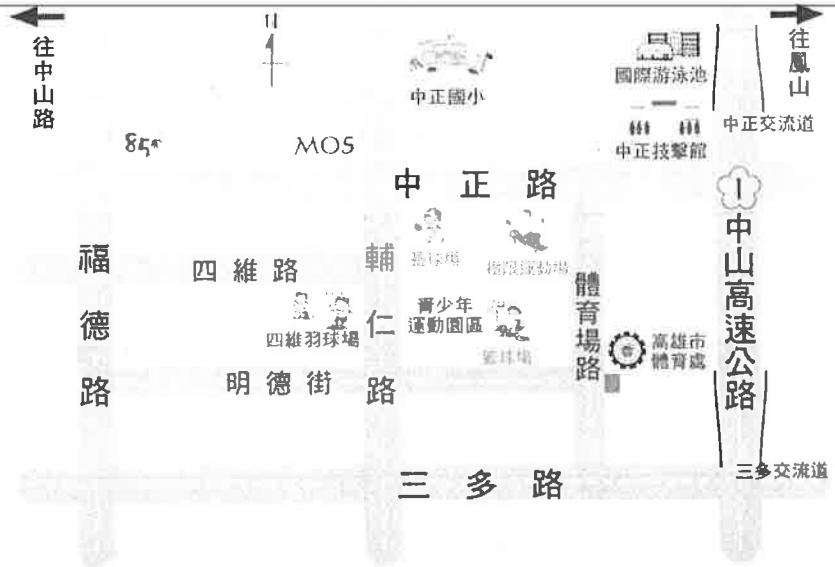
往中山路

N

中正國小

國際游泳池

往鳳山

中正交流道

中正技擊館

85°

MOS

中正路

1

中山高速公路

福德路

四維路

輔仁路

壘球場

極限運動場

體育場路

青少年運動園區

四維羽球場

籃球場

高雄市體育處

明德街

三多路

三多交流道